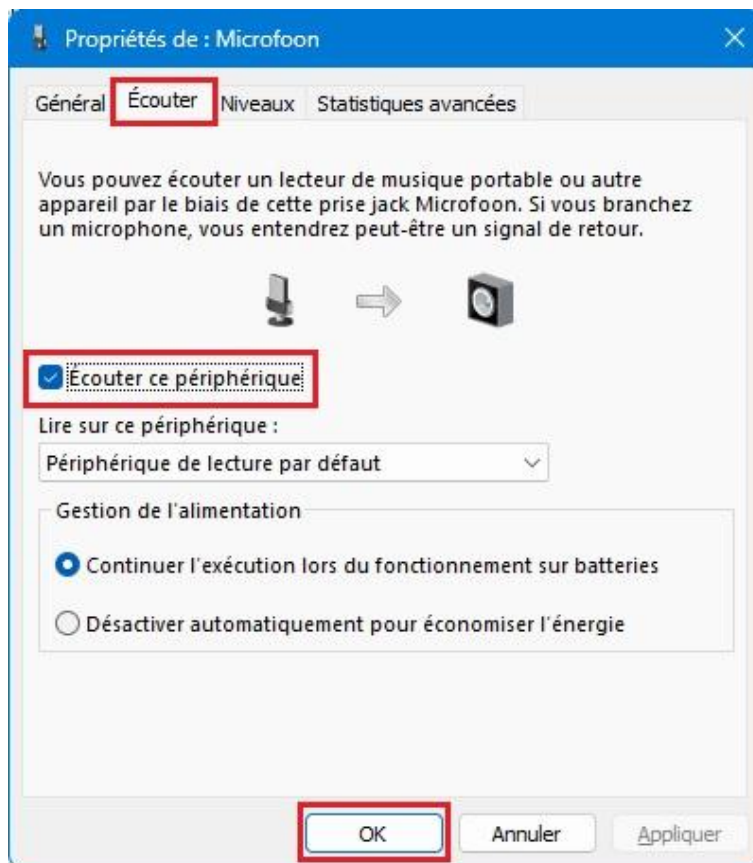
Propriétés de : Microfoon

Général Écouter Niveaux Statistiques avancées

Vous pouvez écouter un lecteur de musique portable ou autre appareil par le biais de cette prise jack Microfoon. Si vous branchez un microphone, vous entendrez peut-être un signal de retour.

Écouter ce périphérique

Lire sur ce périphérique :

Périphérique de lecture par défaut

Gestion de l'alimentation

Continuer l'exécution lors du fonctionnement sur batteries

Désactiver automatiquement pour économiser l'énergie

OK Annuler Appliquer